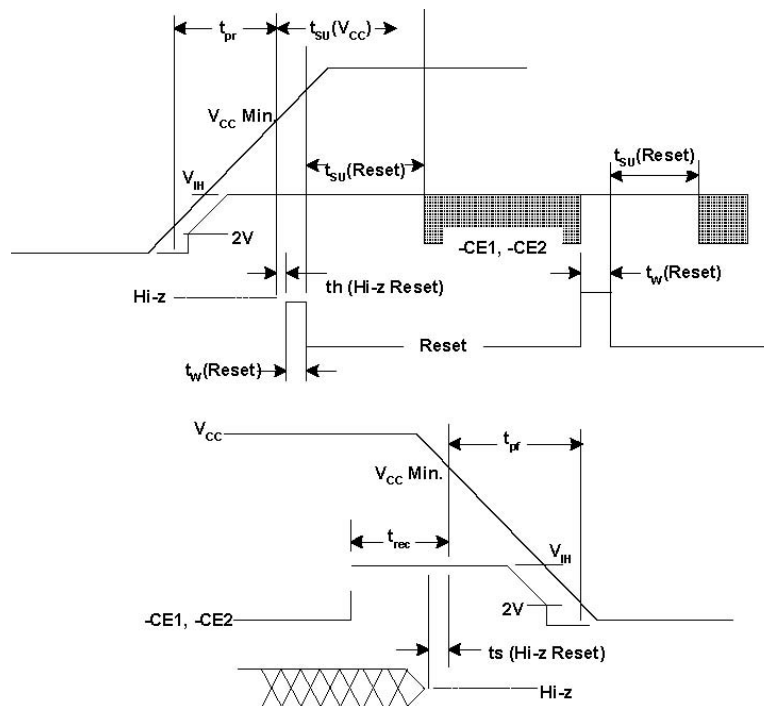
$t_{pr}$

$t_{SU}(V_{CC})$

$V_{CC}$ Min.

$t_{SU}$(Reset)

$t_{SU}$(Reset)

$V_{IH}$

2V

-CE1, -CE2

th (Hi-z Reset)

$t_W$(Reset)

Hi-z

Reset

$t_W$(Reset)

$V_{CC}$

$t_{pf}$

$V_{CC}$ Min.

$t_{rec}$

$V_{IH}$

-CE1, -CE2

2V

ts (Hi-z Reset)

Hi-z